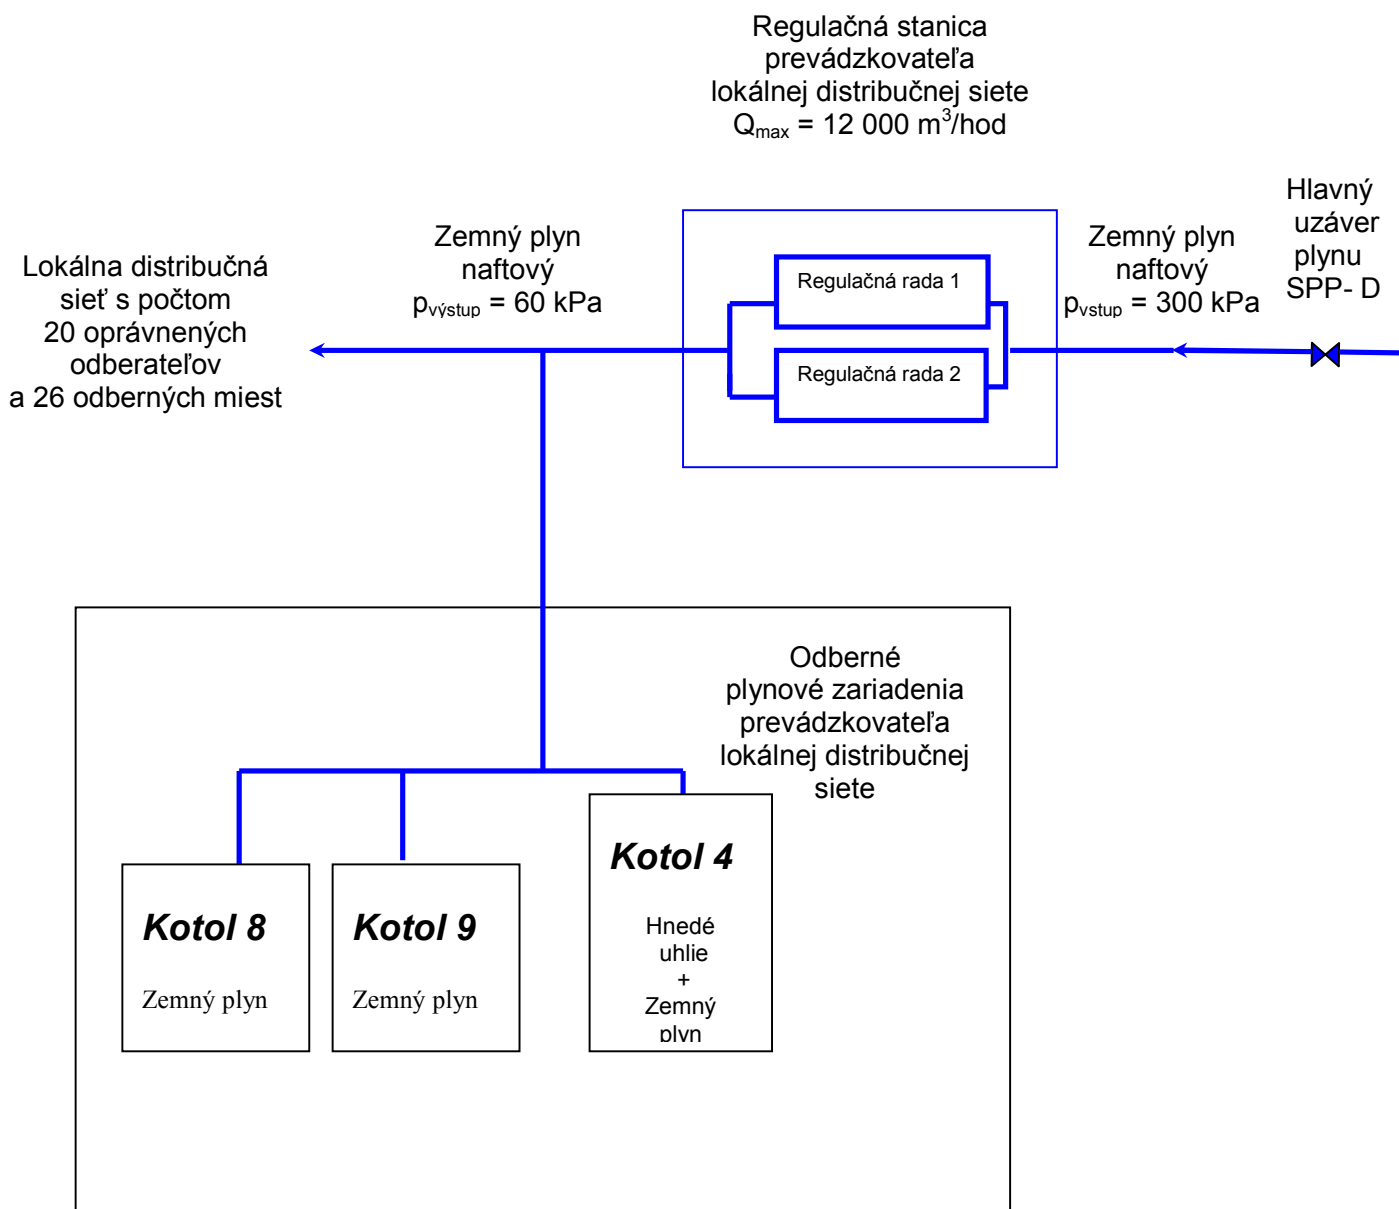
Regulačná stanica prevádzkovateľa lokálnej distribučnej siete $Q_{max}$ = 12 000 $m^3$/hod

Hlavný uzáver plynu SPP- D

Lokálna distribučná sieť s počtom 20 oprávnených odberateľov a 26 odberných miest

Zemný plyn naftový $p_{výstup}$ = 60 kPa

Regulačná rada 1

Regulačná rada 2

Zemný plyn naftový $p_{vstup}$ = 300 kPa

Odberné plynové zariadenia prevádzkovateľa lokálnej distribučnej siete

Kotol 8

Zemný plyn

Kotol 9

Zemný plyn

Kotol 4

Hnedé uhlie + Zemný plyn